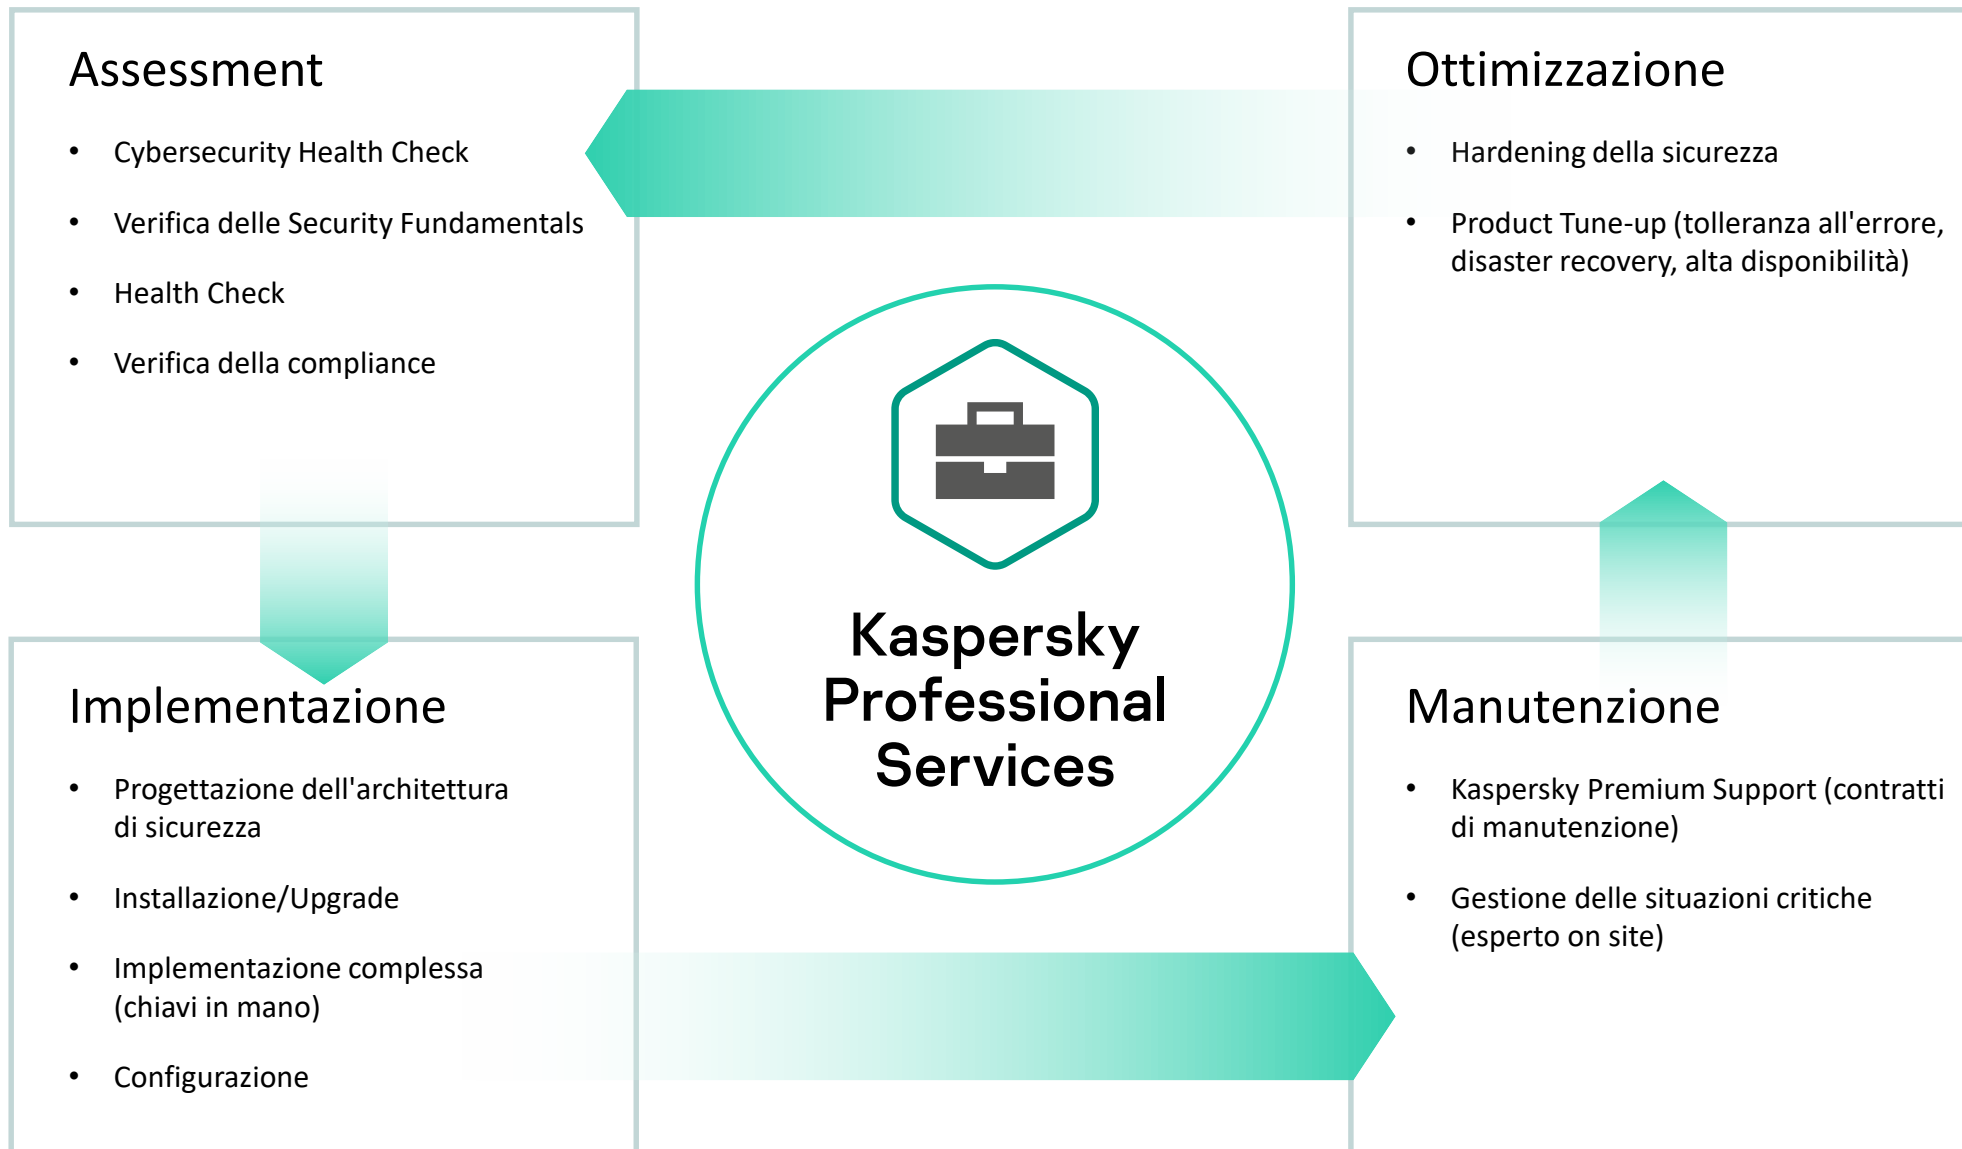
Assessment

- Cybersecurity Health Check
- Verifica delle Security Fundamentals
- Health Check
- Verifica della compliance

Ottimizzazione

- Hardening della sicurezza
- Product Tune-up (tolleranza all'errore, disaster recovery, alta disponibilità)

Kaspersky Professional Services

Implementazione

- Progettazione dell'architettura di sicurezza
- Installazione/Upgrade
- Implementazione complessa (chiavi in mano)
- Configurazione

Manutenzione

- Kaspersky Premium Support (contratti di manutenzione)
- Gestione delle situazioni critiche (esperto on site)